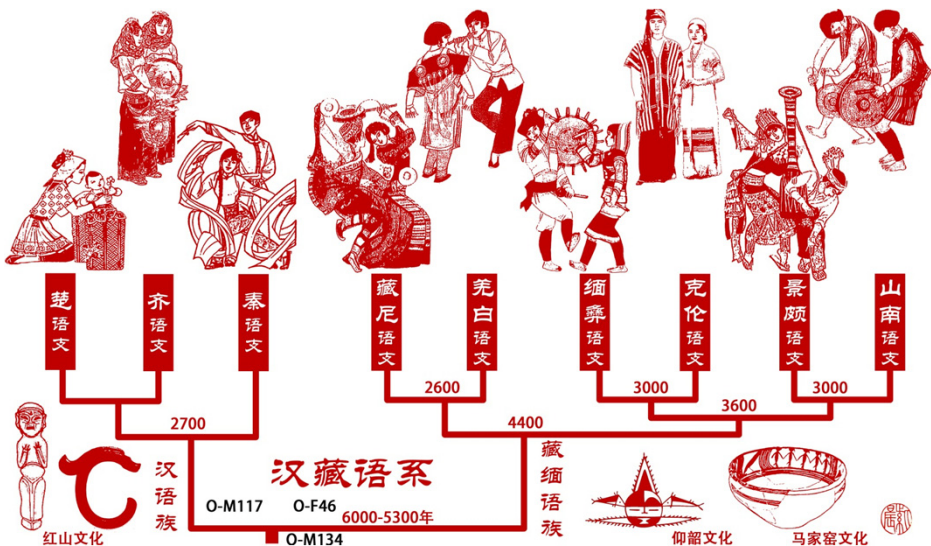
楚语支

齐语支

秦语支

藏尼语支

羌白语支

缅彝语支

克伦语支

景颇语支

山南语支

2700

2600

3000

3000

3600

4400

汉语族

汉藏语系

藏缅语族

O-M117

O-F46

6000-5300年

O-M134

红山文化

仰韶文化

马家窑文化